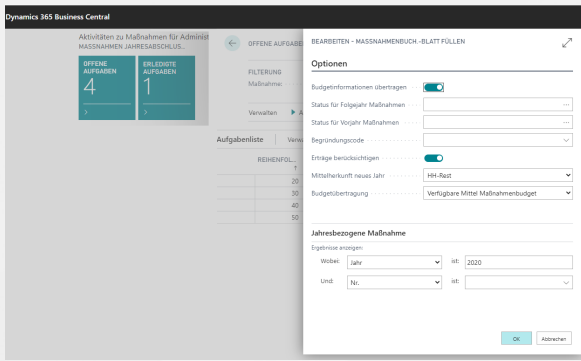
Dynamics 365 Business Central

Aktivitäten zu Maßnahmen für Administ
MASSNAHMEN JAHRESABSCHLUS...

OFFENE AUFGABEN
4

ERLEDIGTE AUFGABEN
1

OFFENE AUFGAB

FILTERUNG
Maßnahme:

Verwalten

Aufgabenliste

REIHENFOL...
20
30
40
50

BEARBEITEN - MASSNAHMENBUCH.-BLATT FÜLLEN

Optionen

Budgetinformationen übertragen

Status für Folgejahr Maßnahmen

Status für Vorjahr Maßnahmen

Begründungscode

Erträge berücksichtigen

Mittelherkunft neues Jahr: HH-Rest

Budgetübertragung: Verfügbare Mittel Maßnahmenbudget

Jahresbezogene Maßnahme

Ergebnisse anzeigen:

Wobei: Jahr ist: 2020

Und: Nr. ist:

OK
Abbrechen